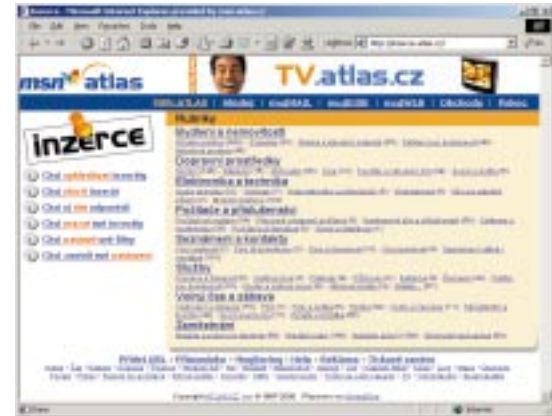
Inzerce - Microsoft Internet Explorer

msn atlas

TV.atlas.cz

Inzerce

Rubriky

Bydlení a nemovitosti

Dopravní prostředky

Elektronika a technika

Počítače a příslušenství

Sezónnosti a kontakty

Služby

Volný čas a zábava

Zaměstnání

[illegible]